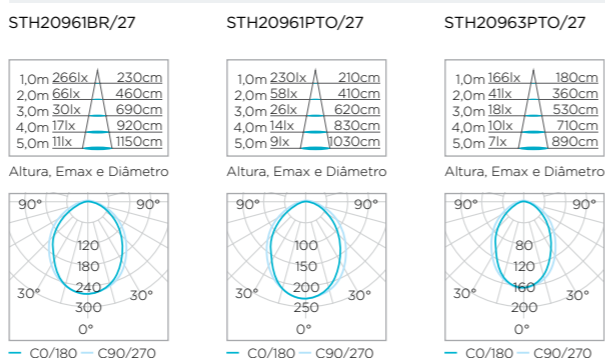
STH20961BR/27

| 1,0m | 266lx | 230cm |
|---|---|---|
| 2,0m | 66lx | 460cm |
| 3,0m | 30lx | 690cm |
| 4,0m | 17lx | 920cm |
| 5,0m | 11lx | 1150cm |

Altura, Emax e Diâmetro

90° 90° 120 180 240 30° 300 30° 0°

C0/180 C90/270

STH20961PTO/27

| 1,0m | 230lx | 210cm |
|---|---|---|
| 2,0m | 58lx | 410cm |
| 3,0m | 26lx | 620cm |
| 4,0m | 14lx | 830cm |
| 5,0m | 9lx | 1030cm |

Altura, Emax e Diâmetro

90° 90° 100 150 200 30° 250 30° 0°

C0/180 C90/270

STH20963PTO/27

| 1,0m | 166lx | 180cm |
|---|---|---|
| 2,0m | 41lx | 360cm |
| 3,0m | 18lx | 530cm |
| 4,0m | 10lx | 710cm |
| 5,0m | 7lx | 890cm |

Altura, Emax e Diâmetro

90° 90° 80 120 160 30° 200 30° 0°

C0/180 C90/270